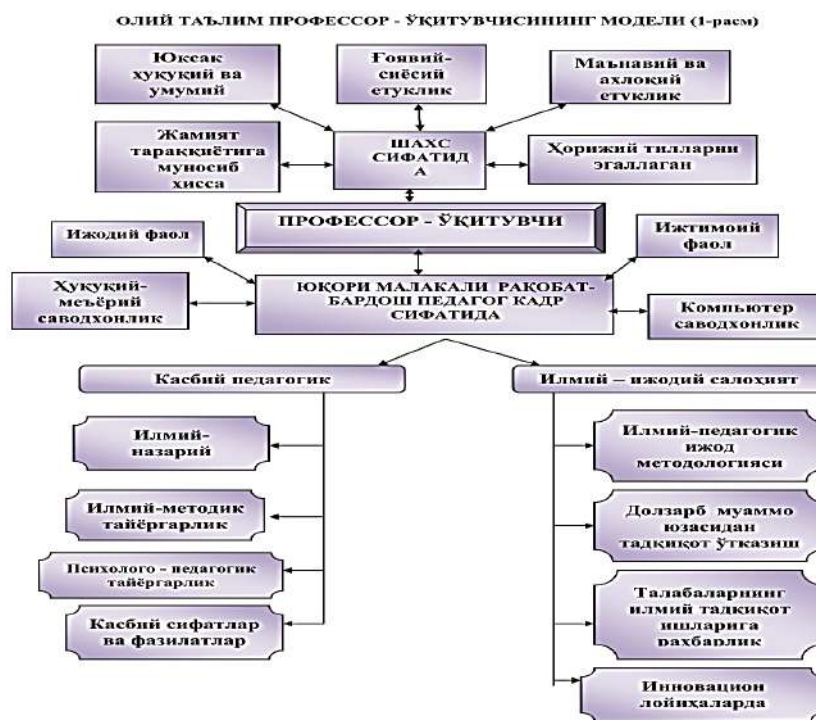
ОЛИЙ ТАЪЛИМ ПРОФЕССОР - ЎҚИТУВЧИСИНИНГ МОДЕЛИ (1-расм)

Юксак ҳуқуқий ва умумий

Ғоявий-сиёсий етуклик

Маънавий ва ахлоқий етуклик

Жамият тараққиётига муносиб ҳисса

ШАХС СИФАТИДА

Хорижий тилларни эгаллаган

ПРОФЕССОР - ЎҚИТУВЧИ

Ижодий фаол

Ижтимоий фаол

Ҳуқуқий-меъёрий саводхонлик

ЮҚОРИ МАЛАКАЛИ РАҚОБАТБАРДОШ ПЕДАГОГ КАДР СИФАТИДА

Компьютер саводхонлик

Касбий педагогик

Илмий – ижодий салоҳият

Илмий-назарий

Илмий-методик тайёргарлик

Психолого - педагогик тайёргарлик

Касбий сифатлар ва фазилатлар

Илмий-педагогик ижод методологияси

Долзарб муаммо юзасидан тадқиқот ўтказиш

Талабаларнинг илмий тадқиқот ишларига раҳбарлик

Инновацион лойиҳаларда